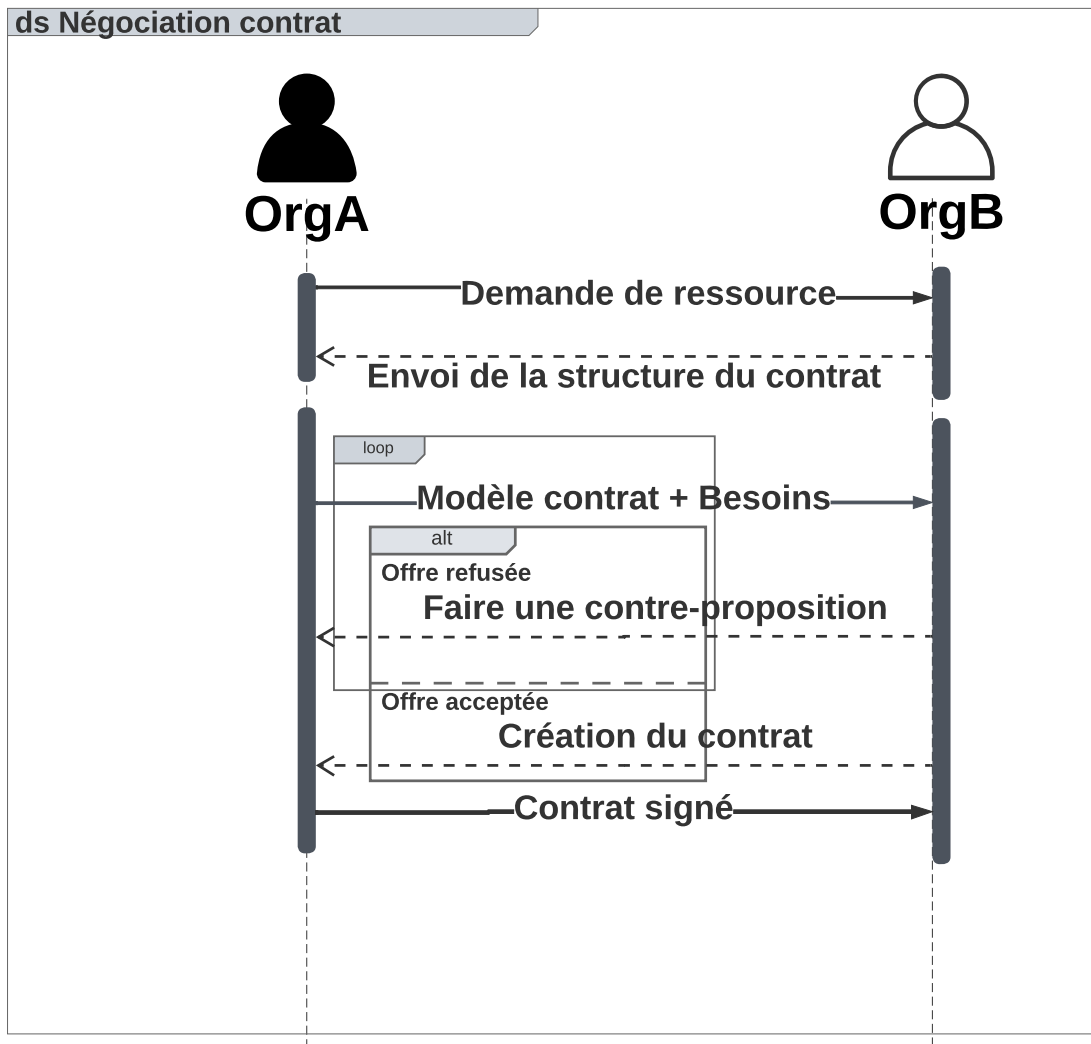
ds Négociation contrat

OrgA

OrgB

Demande de ressource

Envoi de la structure du contrat

loop

Modèle contrat + Besoins

alt

Offre refusée

Faire une contre-proposition

Offre acceptée

Création du contrat

Contrat signé